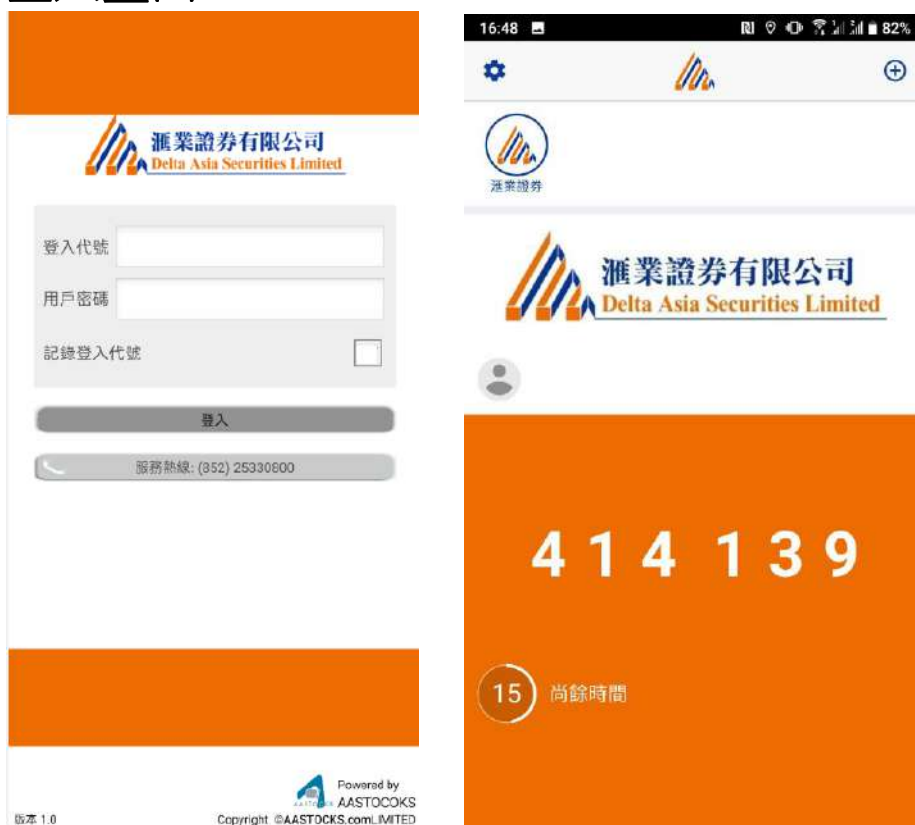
滙業證券有限公司
Delta Asia Securities Limited

登入代號

用戶密碼

記錄登入代號

登入

服務熱線: (352) 25330800

Powered by AASTOCKS

版本 1.0

Copyright ©AASTOCKS.comLIMITED

16:48

82%

滙業證券

滙業證券有限公司
Delta Asia Securities Limited

414 139

15 尚餘時間